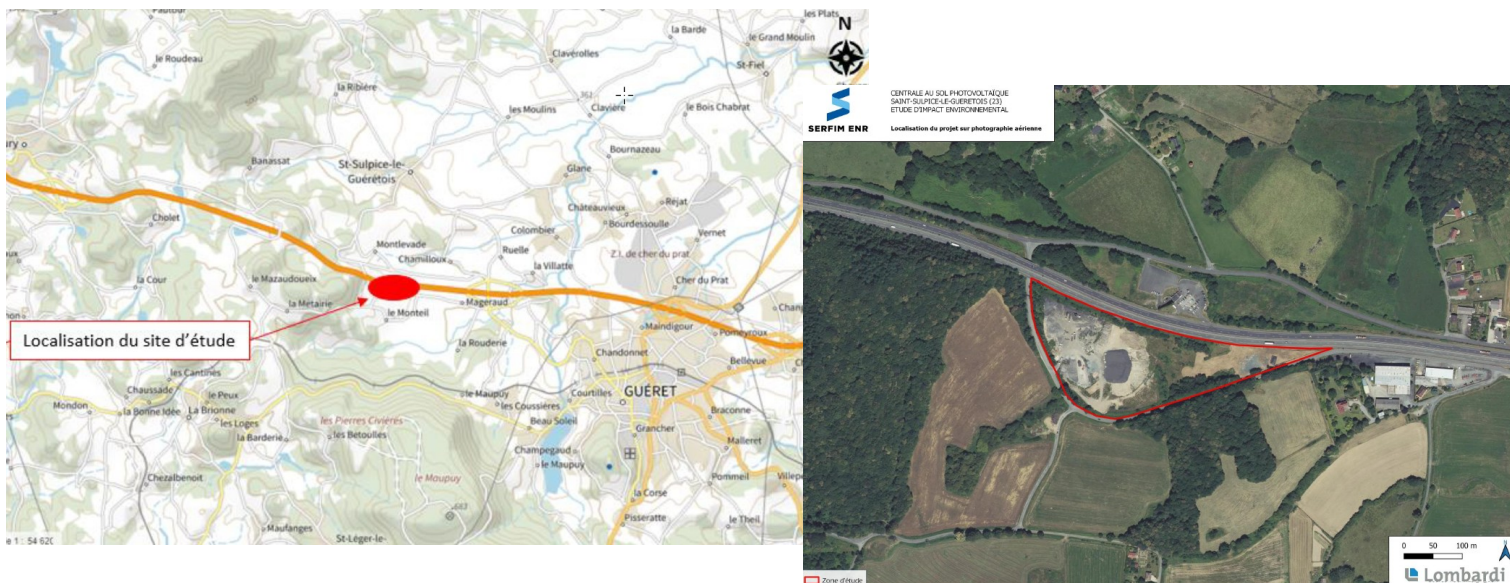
Fautour
le Roudeau
Claverolles
la Barde
les Plats
le Grand Moulin
St-Fiel
la Ribière
les Moulins
Clavière
le Bois Chabrat
Banassat
St-Sulpice-le-Guérétois
Bournazeau
Glane
Rejat
Cholet
Châteauvieux
Bourdessoulle
Colombier
Vernet
Montlevade
Chamilloux
Ruelle
Z.I. de cher du prat
la Cour
le Mazaudoueix
la Villatte
Cher du Prat
la Metairie
Mageraud
le Monteil
Maindigour
Pommeyroux
Localisation du site d'étude
la Rouderie
Chandonnet
Bellevue
les Cantines
Chaussade
le Peux
le Maupuy
les Coussières
Courtilles
GUÉRET
Mondon
la Bonne Idée
la Brionne
les Loges
Braconne
la Barderie
les Pierres Civières
les Betoulles
Beau Soleil
Grancher
Malleret
Champegaud
le Maupuy
Chezalbenoit
le Maupuy
Pommeil
la Corse
Maufanges
Pisseratte
le Theil
St-Léger-le-
1 : 54 620
N
CENTRALE AU SOL PHOTOVOLTAÏQUE
SAINT-SULPICE-LE-GUERETOIS (23)
ETUDE D'IMPACT ENVIRONNEMENTAL
SERFIM ENR
Localisation du projet sur photographie aérienne
Zone d'étude
0 50 100 m
Lombardi